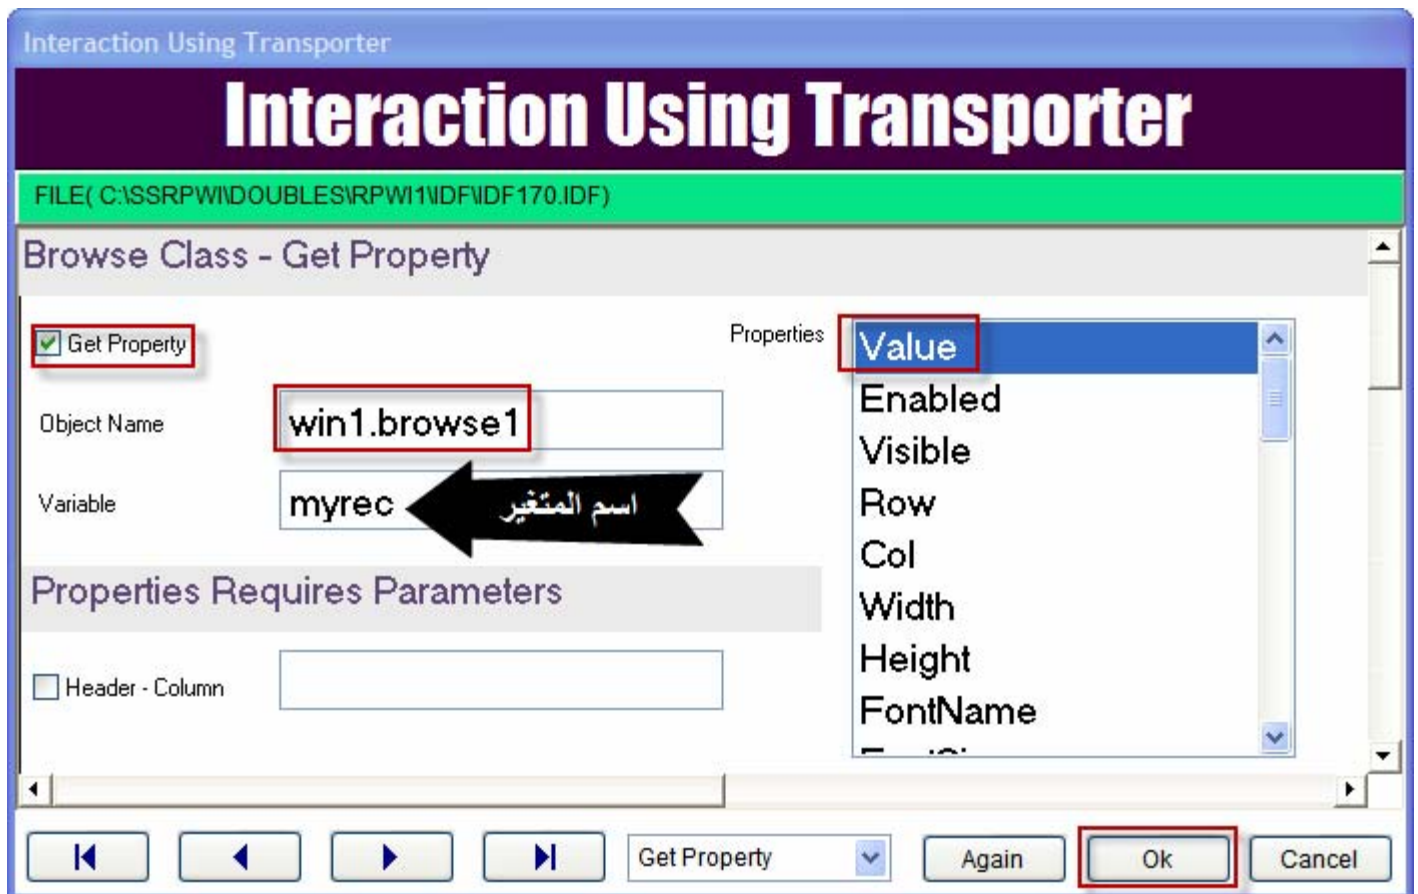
Interaction Using Transporter

Interaction Using Transporter

FILE( C:\SSRPWI\DOUBLES\RPWI1\IDF\IDF170.IDF)

Browse Class - Get Property

Get Property

Properties

Value
Enabled
Visible
Row
Col
Width
Height
FontName
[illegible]

Object Name
win1.browse1

Variable
myrec
اسم المتغير

Properties Requires Parameters

Header - Column

Get Property
Again
Ok
Cancel